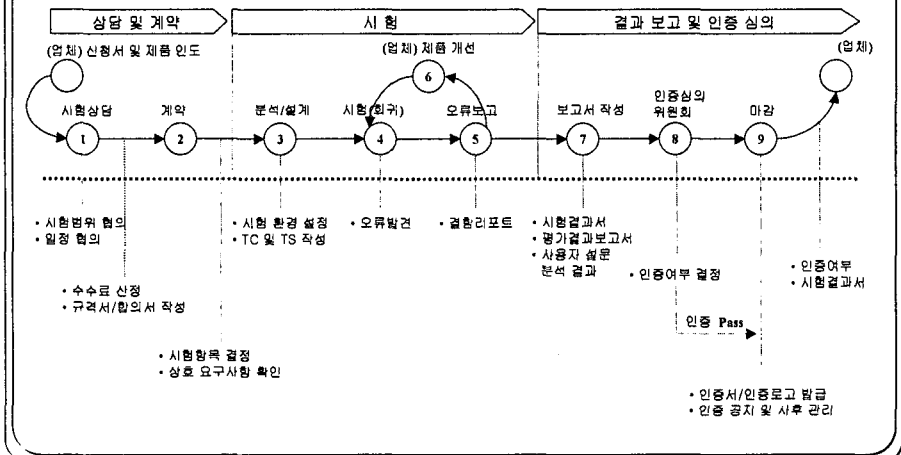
상담 및 계약

시험

결과 보고 및 인증 심의

(업체) 신청서 및 제품 인도

(업체) 제품 개선

(업체)

6

시험상담

1

계약

2

분석/설계

3

시험(회귀)

4

오류보고

5

보고서 작성

7

인증심의 위원회

8

마감

9

• 시험범위 협의
• 일정 협의

• 수수료 산정
• 규격서/합의서 작성

• 시험항목 결정
• 상호 요구사항 확인

• 시험 환경 설정
• TC 및 TS 작성

• 오류발견

• 결함리포트

• 시험결과서
• 평가결과보고서
• 사용자 설문 분석 결과

• 인증여부 결정

인증 Pass

• 인증여부
• 시험결과서

• 인증서/인증로고 발급
• 인증 공지 및 사후 관리